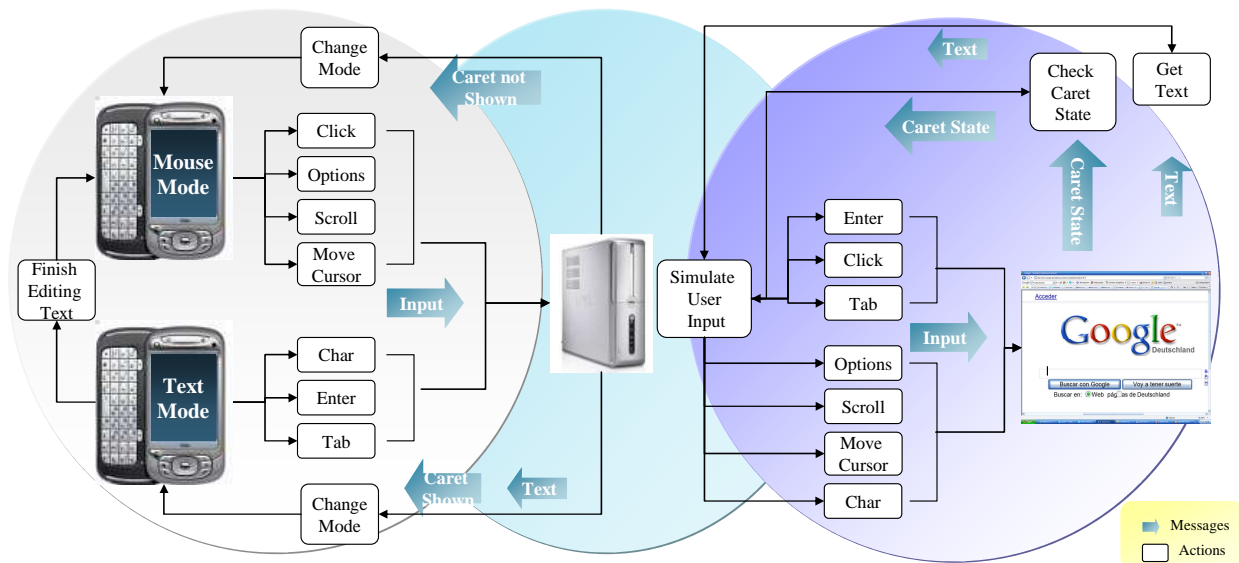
Change Mode

Caret not Shown

Text

Check Caret State

Get Text

Caret State

Caret State

Text

Mouse Mode

Click

Options

Scroll

Move Cursor

Finish Editing Text

Input

Enter

Click

Tab

Simulate User Input

Input

Options

Scroll

Move Cursor

Char

Text Mode

Char

Enter

Tab

Caret Shown

Text

Change Mode

Acceder

Google

Deutschland

Buscar con Google

Voy a tener suerte

Buscar en: Web páginas de Deutschland

Messages

Actions